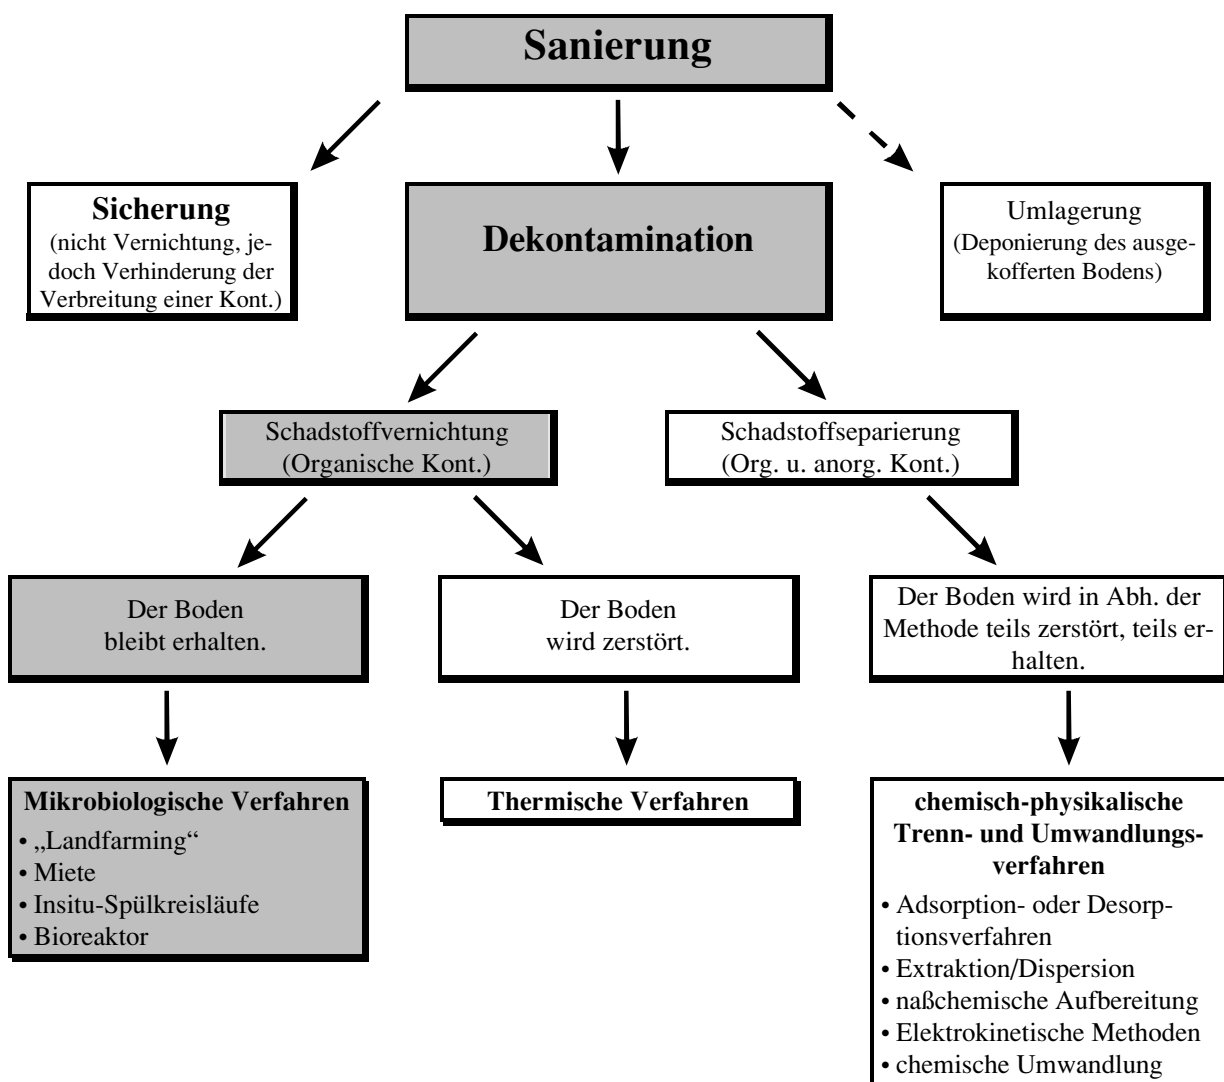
Sanierung

Sicherung
(nicht Vernichtung, jedoch Verhinderung der Verbreitung einer Kont.)

Dekontamination

Umlagerung
(Deponierung des ausgekofferten Bodens)

Schadstoffvernichtung
(Organische Kont.)

Schadstoffseparierung
(Org. u. anorg. Kont.)

Der Boden bleibt erhalten.

Der Boden wird zerstört.

Der Boden wird in Abh. der Methode teils zerstört, teils erhalten.

Mikrobiologische Verfahren
• „Landfarming"
• Miete
• Insitu-Spülkreisläufe
• Bioreaktor

Thermische Verfahren

chemisch-physikalische Trenn- und Umwandlungsverfahren
• Adsorption- oder Desorptionsverfahren
• Extraktion/Dispersion
• naßchemische Aufbereitung
• Elektrokinetische Methoden
• chemische Umwandlung